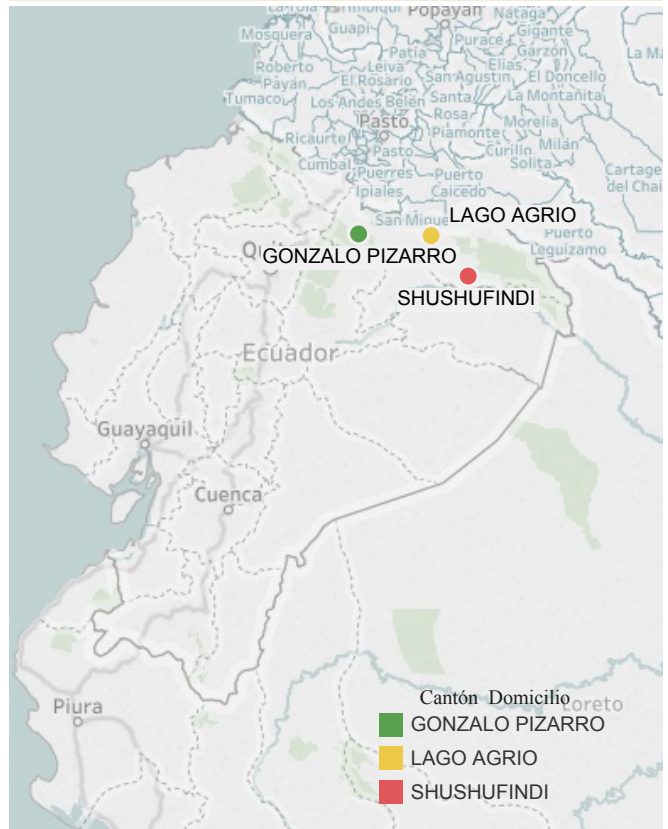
La Tola
Popayán
Nátaga
Mosquera
Guapi
Patía
Puracé
Gigante
Roberto Payán
Leiva
Elías
Garzón
La Ma
Tumaco
El Rosario
San Agustín
El Doncello
Los Andes
Belén
Santa Rosa
La Montañita
Pasto
Piamonte
Morelia
Ricaurte
Cumbal
Pasto
Curillo
Milán
Solita
Puerres
Cartagena del Chairá
Ipiales
Caicedo
San Miguel
LAGO AGRIO
Puerto Leguízamo
Quito
GONZALO PIZARRO
SHUSHUFINDI
Ecuador
Guayaquil
Cuenca
Piura
Loreto
Cantón Domicilio
GONZALO PIZARRO
LAGO AGRIO
SHUSHUFINDI